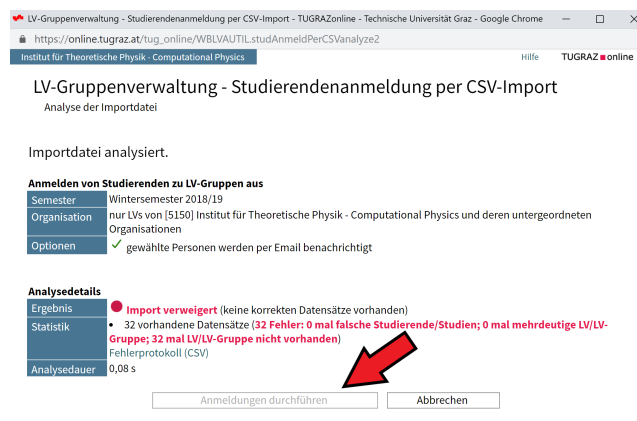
LV-Gruppenverwaltung - Studierendenanmeldung per CSV-Import - TUGRAZonline - Technische Universität Graz - Google Chrome

https://online.tugraz.at/tug_online/WBLVAUTIL.studAnmeldPerCSVanalyze2

Institut für Theoretische Physik - Computational Physics

Hilfe TUGRAZ online

LV-Gruppenverwaltung - Studierendenanmeldung per CSV-Import

Analyse der Importdatei

Importdatei analysiert.

Anmelden von Studierenden zu LV-Gruppen aus

| Semester | Wintersemester 2018/19 |
|---|---|
| Organisation | nur LVs von [5150] Institut für Theoretische Physik - Computational Physics und deren untergeordneten Organisationen |
| Optionen | ✓ gewählte Personen werden per Email benachrichtigt |

Analysedetails

| Ergebnis | Import verweigert (keine korrekten Datensätze vorhanden) |
|---|---|
| Statistik | • 32 vorhandene Datensätze (32 Fehler: 0 mal falsche Studierende/Studien; 0 mal mehrdeutige LV/LV-Gruppe; 32 mal LV/LV-Gruppe nicht vorhanden) Fehlerprotokoll (CSV) |
| Analysedauer | 0,08 s |

Anmeldungen durchführen

Abbrechen